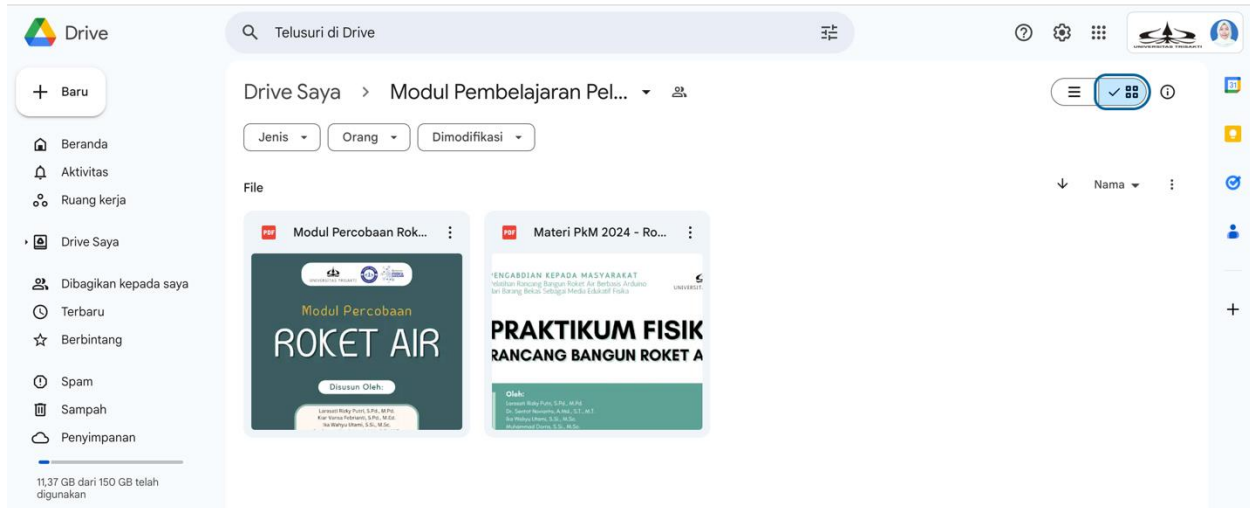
Drive

Telusuri di Drive

UNIVERSITAS TRISAKTI

Baru

Beranda
Aktivitas
Ruang kerja

Drive Saya

Dibagikan kepada saya
Terbaru
Berbintang

Spam
Sampah
Penyimpanan

11,37 GB dari 150 GB telah digunakan

Drive Saya > Modul Pembelajaran Pel...

Jenis
Orang
Dimodifikasi

File

Nama

PDF Modul Percobaan Rok...

UNIVERSITAS TRISAKTI

Modul Percobaan

ROKET AIR

Disusun Oleh:

Larasati Rizky Putri, S.Pd., M.Pd.
Kiar Vanisa Febrianti, S.Pd., M.Si.
Ika Wahyu Utami, S.Si., M.Sc.

PDF Materi PkM 2024 - Ro...

PENGABDIAN KEPADA MASYARAKAT
Pelatihan Rancang Bangun Roket Air Berbasis Arduino dan Barang Bekas Sebagai Media Edukatif Fisika

UNIVERSIT

PRAKTIKUM FISIK
RANCANG BANGUN ROKET A

Oleh:
Larasati Rizky Putri, S.Pd., M.Pd.
Dr. Sastra Novianto, A.Md., S.T., M.T.
Ika Wahyu Utami, S.Si., M.Sc.
Muhammad Dzaky, S.Si., M.Sc.